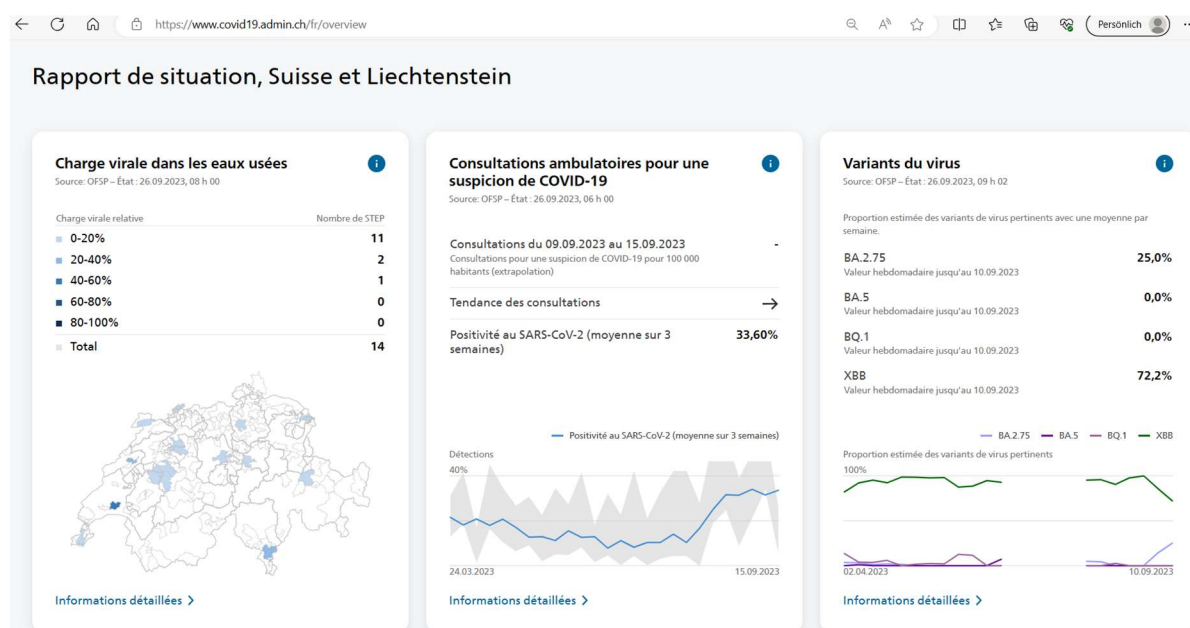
https://www.covid19.admin.ch/fr/overview

Persönlich

Rapport de situation, Suisse et Liechtenstein

Charge virale dans les eaux usées
Source: OFSP – État : 26.09.2023, 08 h 00

| Charge virale relative | Nombre de STEP |
|---|---|
| 0-20% | 11 |
| 20-40% | 2 |
| 40-60% | 1 |
| 60-80% | 0 |
| 80-100% | 0 |
| Total | 14 |

Informations détaillées >

Consultations ambulatoires pour une suspicion de COVID-19
Source: OFSP – État : 26.09.2023, 06 h 00

Consultations du 09.09.2023 au 15.09.2023 -
Consultations pour une suspicion de COVID-19 pour 100 000 habitants (extrapolation)

Tendance des consultations →

Positivité au SARS-CoV-2 (moyenne sur 3 semaines) 33,60%

Positivité au SARS-CoV-2 (moyenne sur 3 semaines)
Détections
40%
24.03.2023
15.09.2023

Informations détaillées >

Variants du virus
Source: OFSP – État : 26.09.2023, 09 h 02

Proportion estimée des variants de virus pertinents avec une moyenne par semaine.

BA.2.75 25,0%
Valeur hebdomadaire jusqu'au 10.09.2023

BA.5 0,0%
Valeur hebdomadaire jusqu'au 10.09.2023

BQ.1 0,0%
Valeur hebdomadaire jusqu'au 10.09.2023

XBB 72,2%
Valeur hebdomadaire jusqu'au 10.09.2023

BA.2.75 BA.5 BQ.1 XBB
Proportion estimée des variants de virus pertinents
100%
02.04.2023
10.09.2023

Informations détaillées >